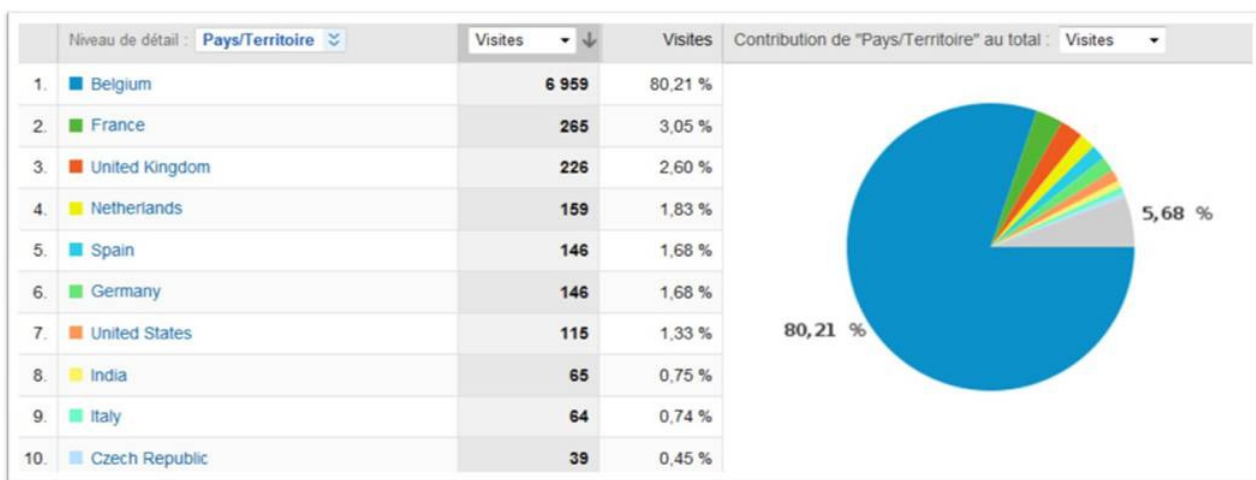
| | Niveau de détail : Pays/Territoire | Visites | Visites | Contribution de "Pays/Territoire" au total : Visites |
|---|---|---|---|---|
| 1. | Belgium | 6 959 | 80,21 % | |
| 2. | France | 265 | 3,05 % | |
| 3. | United Kingdom | 226 | 2,60 % | |
| 4. | Netherlands | 159 | 1,83 % | |
| 5. | Spain | 146 | 1,68 % | |
| 6. | Germany | 146 | 1,68 % | |
| 7. | United States | 115 | 1,33 % | |
| 8. | India | 65 | 0,75 % | |
| 9. | Italy | 64 | 0,74 % | |
| 10. | Czech Republic | 39 | 0,45 % | |

5,68 %

80,21 %